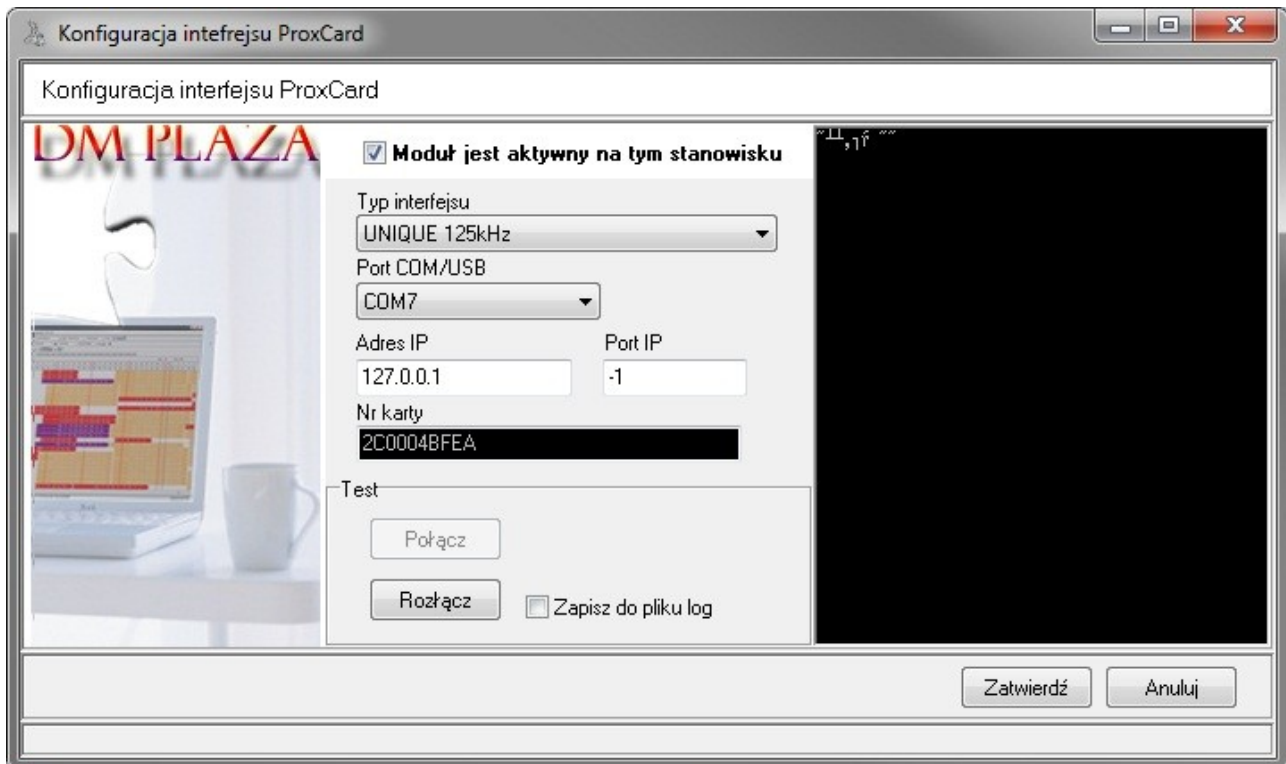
Konfiguracja intefrejsu ProxCard

Konfiguracja interfejsu ProxCard

DM PLAZA

Moduł jest aktywny na tym stanowisku

Typ interfejsu
UNIQUE 125kHz

Port COM/USB
COM7

Adres IP
127.0.0.1

Port IP
-1

Nr karty
2C0004BFEA

Test

Połącz

Rozłącz

Zapisz do pliku log

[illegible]

Zatwierdź

Anuluj